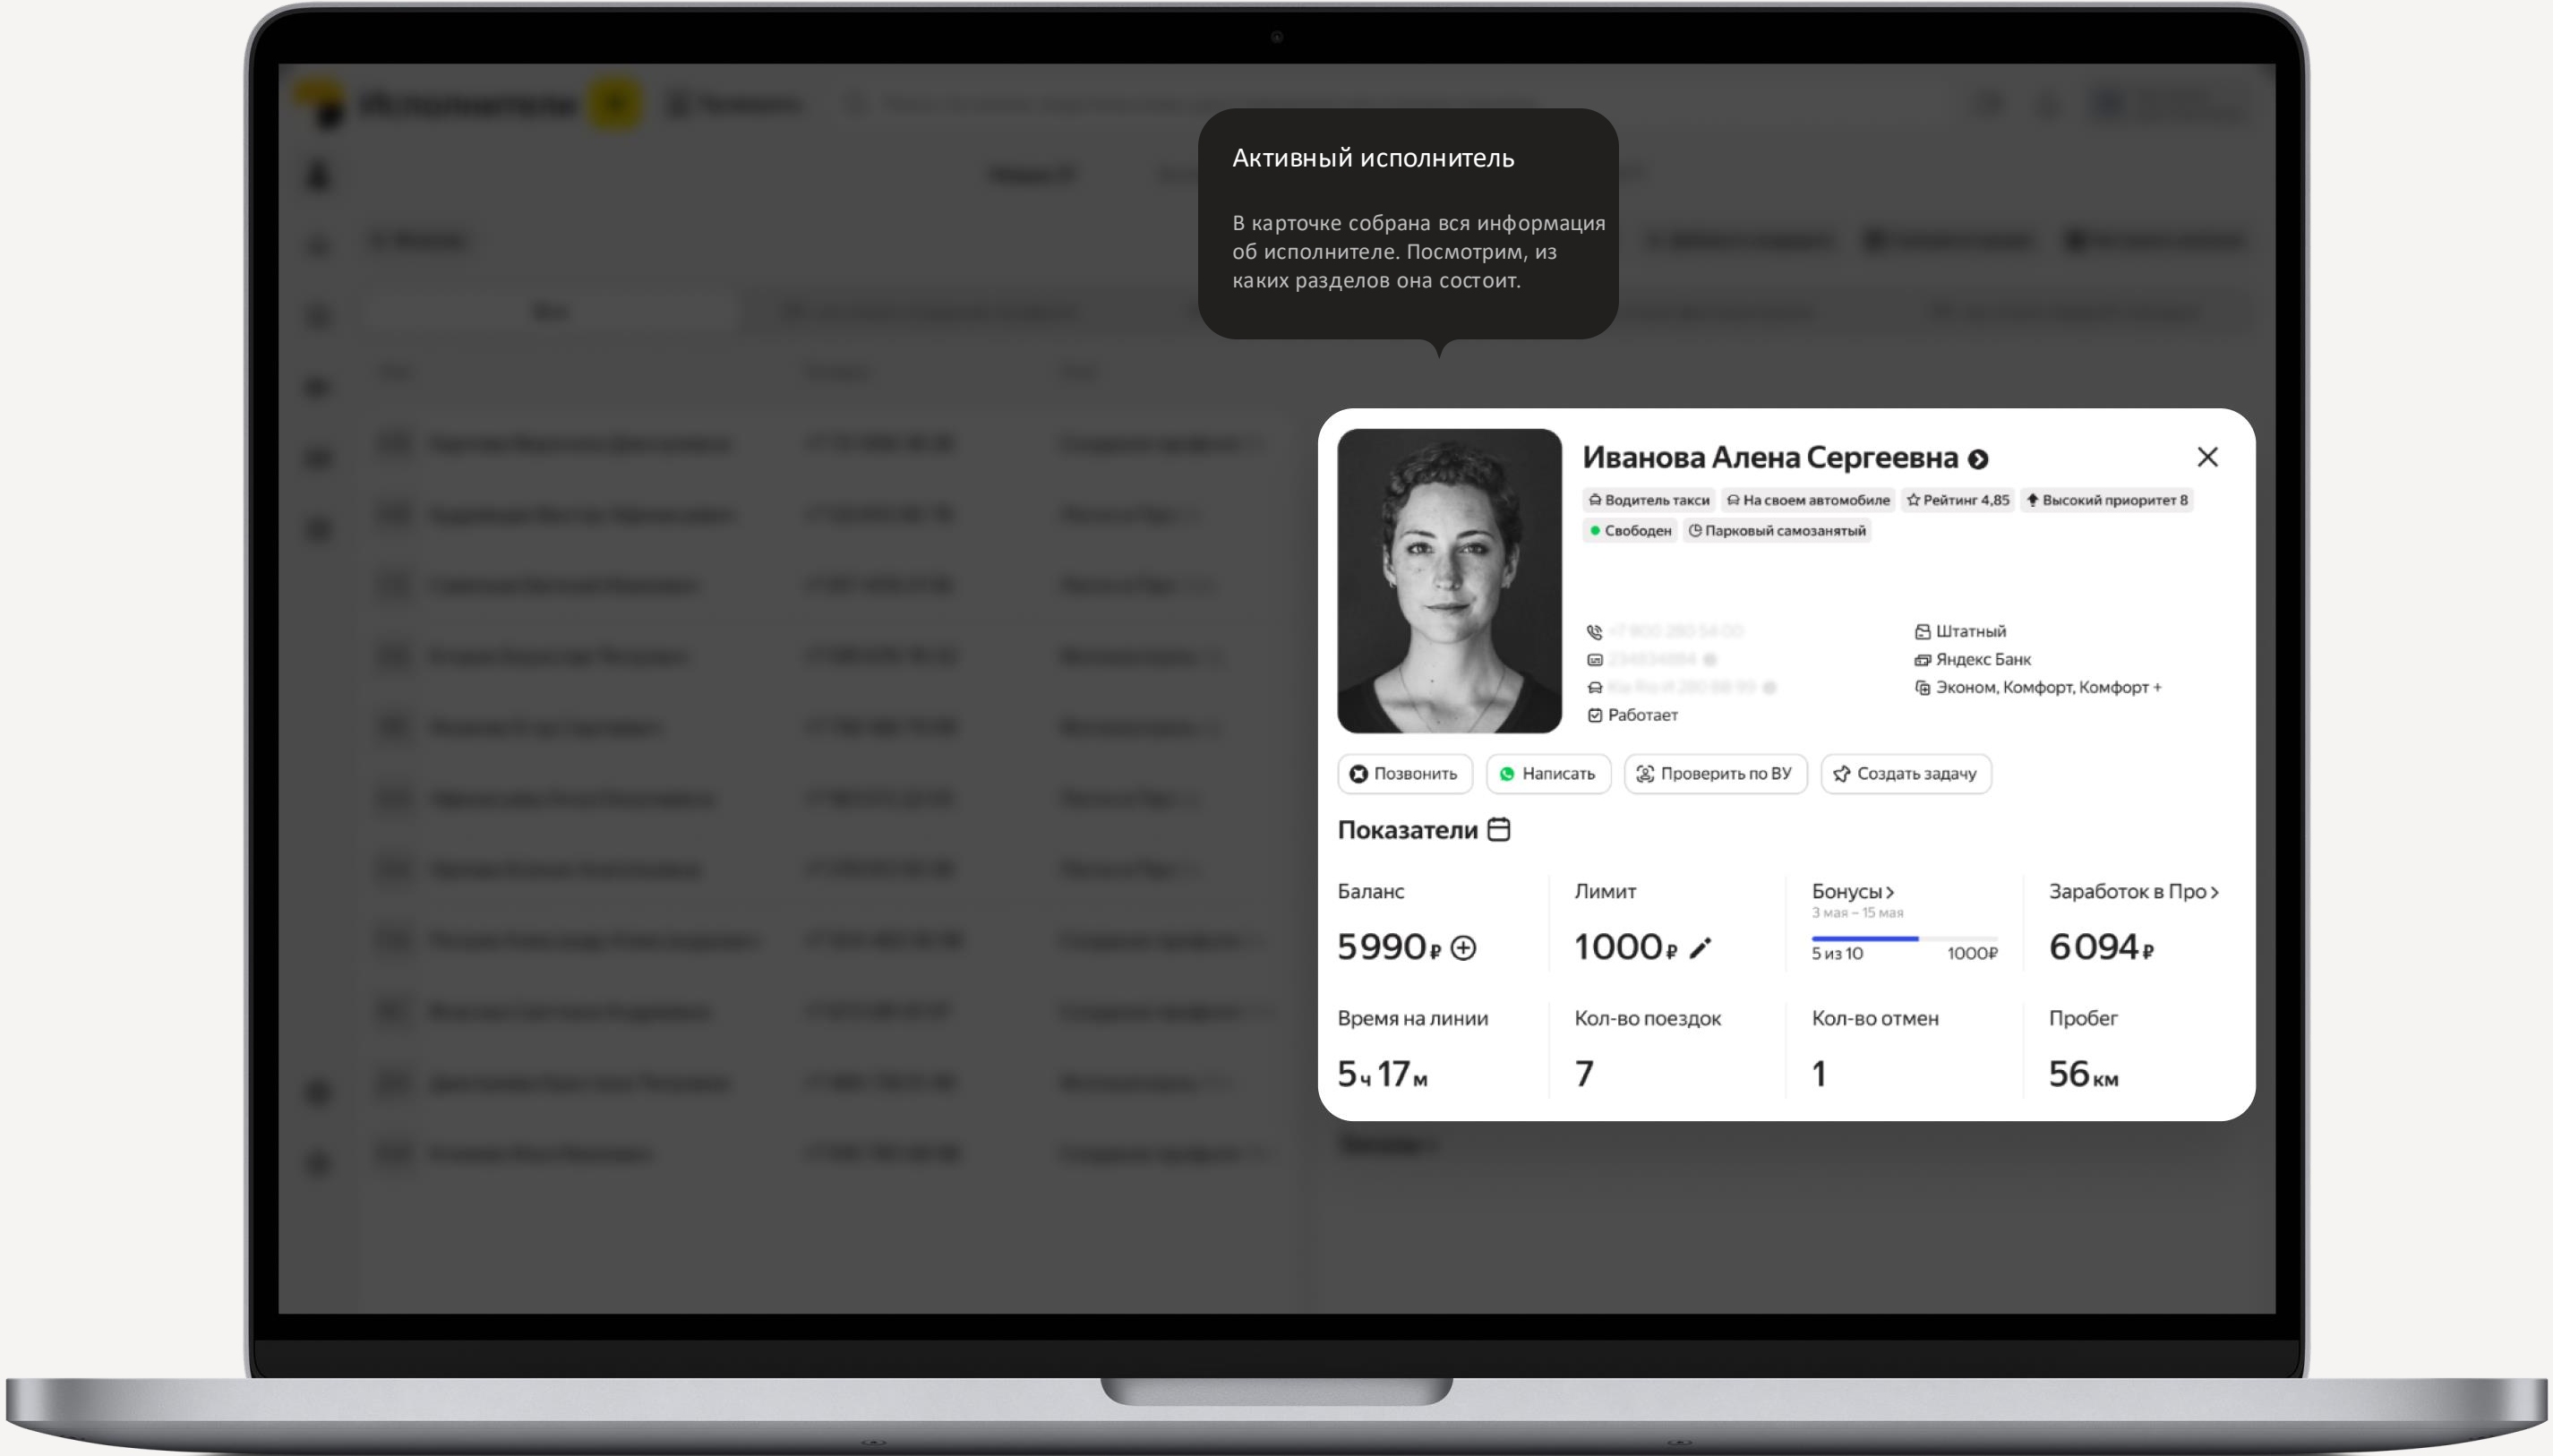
Активный исполнитель

В карточке собрана вся информация об исполнителе. Посмотрим, из каких разделов она состоит.

Иванова Алена Сергеевна

Водитель такси
На своем автомобиле
Рейтинг 4,85
Высокий приоритет 8
Свободен
Парковый самозанятый

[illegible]
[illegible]
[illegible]
Работает

Штатный
Яндекс Банк
Эконом, Комфорт, Комфорт +

Позвонить
Написать
Проверить по ВУ
Создать задачу

Показатели

Баланс
5990 ₽

Лимит
1000 ₽

Бонусы
3 мая – 15 мая
5 из 10
1000₽

Заработок в Про
6094 ₽

Время на линии
5 ч 17 м

Кол-во поездок
7

Кол-во отмен
1

Пробег
56 км